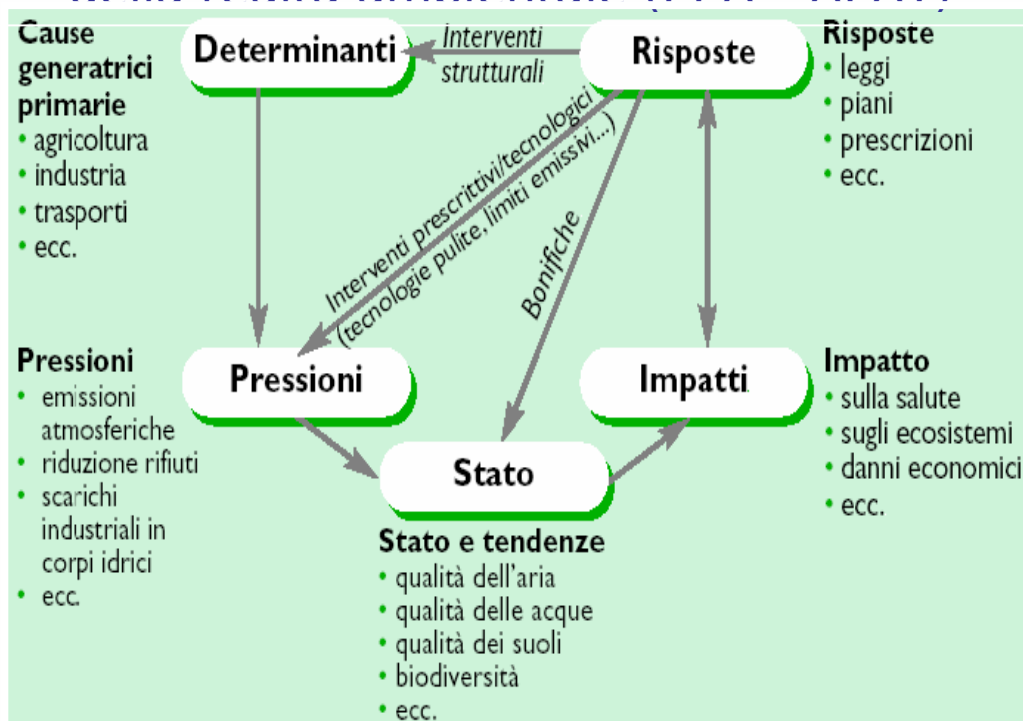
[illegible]

Cause generatrici primarie
• agricoltura
• industria
• trasporti
• ecc.

Determinanti

Interventi strutturali

Risposte

Risposte
• leggi
• piani
• prescrizioni
• ecc.

Interventi prescrittivi/tecnologici (tecnologie pulite, limiti emissivi...)

Bonifiche

Pressioni
• emissioni atmosferiche
• riduzione rifiuti
• scarichi industriali in corpi idrici
• ecc.

Pressioni

Impatti

Impatto
• sulla salute
• sugli ecosistemi
• danni economici
• ecc.

Stato

Stato e tendenze
• qualità dell'aria
• qualità delle acque
• qualità dei suoli
• biodiversità
• ecc.